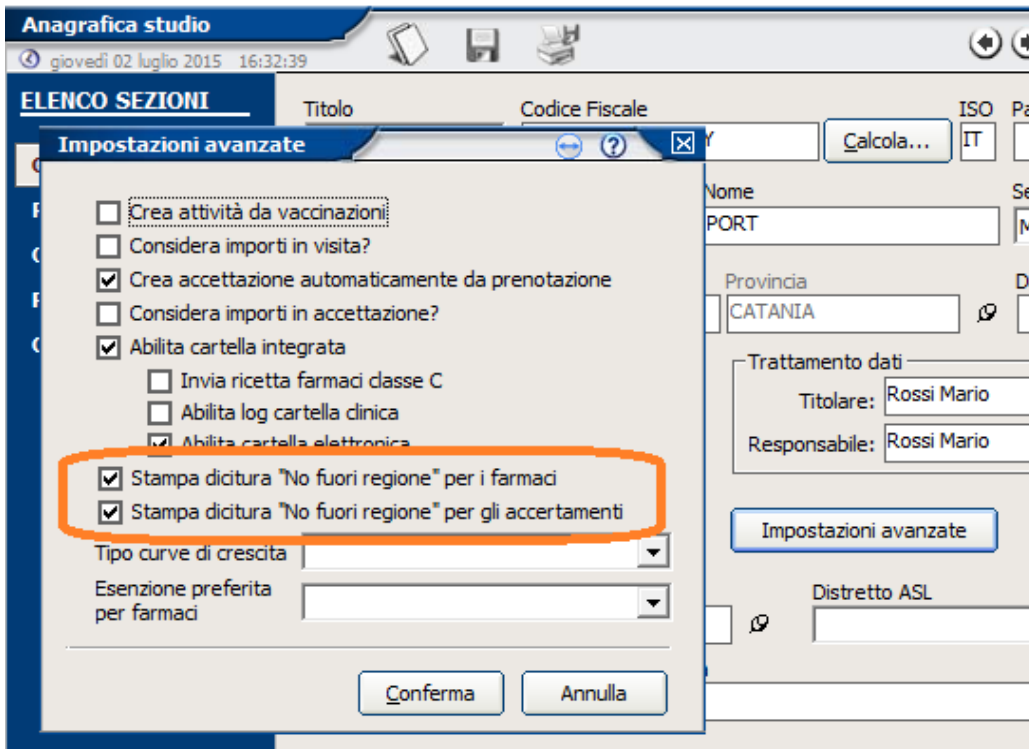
Anagrafica studio
giovedì 02 luglio 2015 16:32:39

ELENCO SEZIONI

Titolo
Codice Fiscale
Y
Calcola...
ISO
IT
Pa
Nome
PORT
Se
M
Provincia
CATANIA
D
Trattamento dati
Titolare: Rossi Mario
Responsabile: Rossi Mario
Impostazioni avanzate
Distretto ASL

Impostazioni avanzate

Crea attività da vaccinazioni
Considera importi in visita?
Crea accettazione automaticamente da prenotazione
Considera importi in accettazione?
Abilita cartella integrata
Invia ricetta farmaci classe C
Abilita log cartella clinica
Abilita cartella elettronica
Stampa dicitura "No fuori regione" per i farmaci
Stampa dicitura "No fuori regione" per gli accertamenti
Tipo curve di crescita
Esenzione preferita per farmaci
Conferma
Annulla